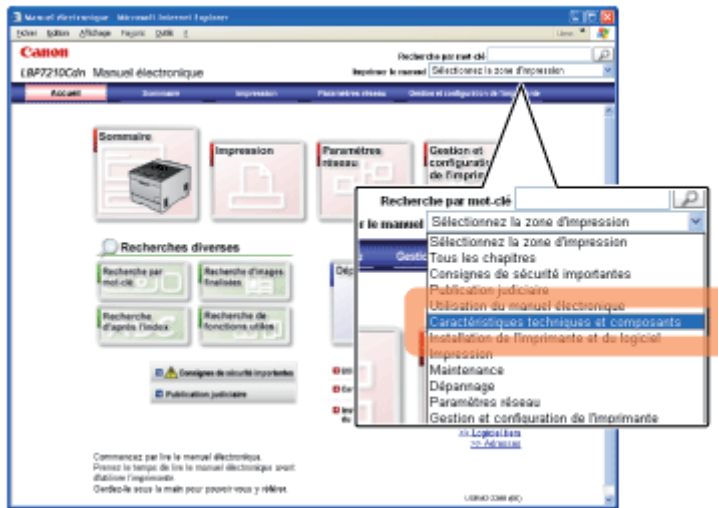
Manuel électronique - Microsoft Internet Explorer
Fichier Edition Affichage Favoris Outils ?
Liens

Canon
LBP7210Cdn Manuel électronique
Recherche par mot-clé
Imprimer le manuel Sélectionnez la zone d'impression

Accueil Sommaire Impression Paramètres réseau Gestion et configuration de l'imprimante

Sommaire
Impression
Paramètres réseau
Gestion et configuration de l'impr

Recherches diverses
Recherche par mot-clé
Recherche d'images finalisées
Recherche d'après l'index
Recherche de fonctions utiles

Consignes de sécurité importantes
Publication judiciaire

Commencez par lire le manuel électronique.
Prenez le temps de lire le manuel électronique avant d'utiliser l'imprimante.
Gardez-le sous la main pour pouvoir vous y référer.

>> Logiciel tiers
>> Adresses

Recherche par mot-clé
r le manuel Sélectionnez la zone d'impression
Sélectionnez la zone d'impression
Tous les chapitres
Consignes de sécurité importantes
Publication judiciaire
Utilisation du manuel électronique
Caractéristiques techniques et composants
Installation de l'imprimante et du logiciel
Impression
Maintenance
Dépannage
Paramètres réseau
Gestion et configuration de l'imprimante